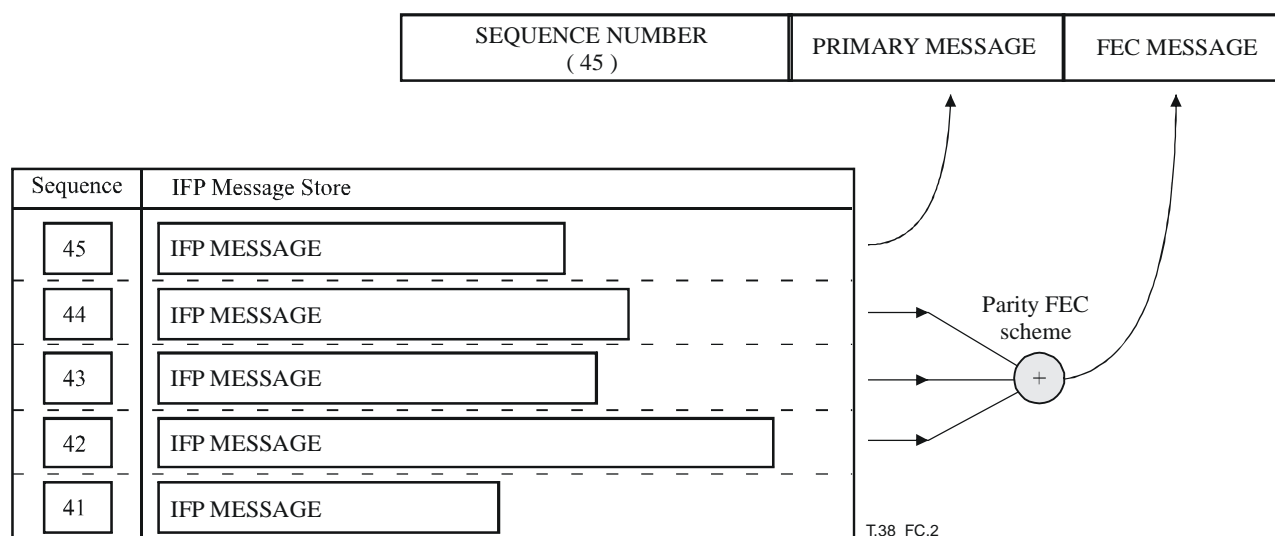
| SEQUENCE NUMBER ( 45 ) | PRIMARY MESSAGE | FEC MESSAGE |
|---|---|---|

| Sequence | IFP Message Store |
|---|---|
| 45 | IFP MESSAGE |
| 44 | IFP MESSAGE |
| 43 | IFP MESSAGE |
| 42 | IFP MESSAGE |
| 41 | IFP MESSAGE |

Parity FEC scheme

+

T.38 FC.2